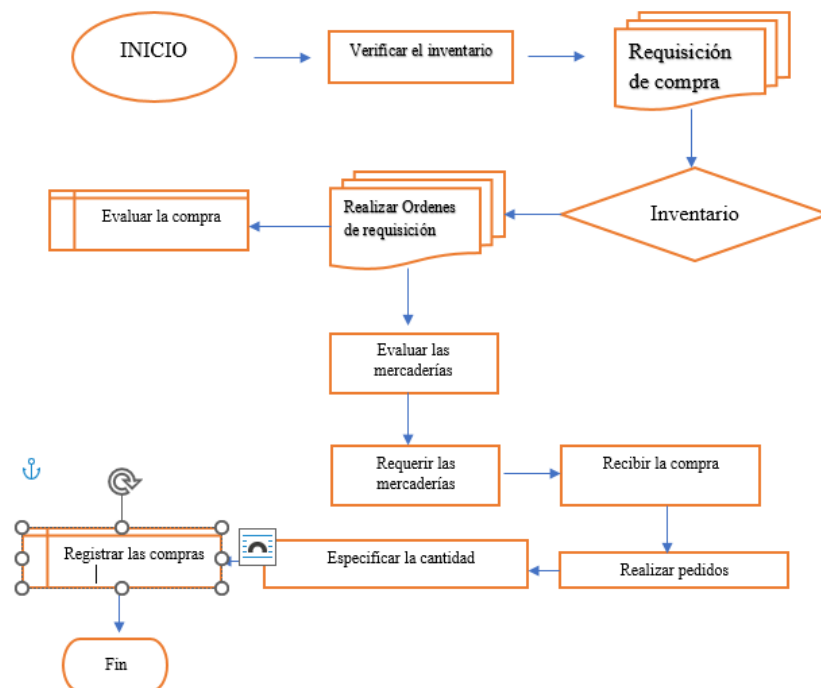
INICIO

Verificar el inventario

Requisición de compra

Inventario

Realizar Ordenes de requisición

Evaluar la compra

Evaluar las mercaderías

Requerir las mercaderías

Recibir la compra

Realizar pedidos

Especificar la cantidad

Registrar las compras

Fin